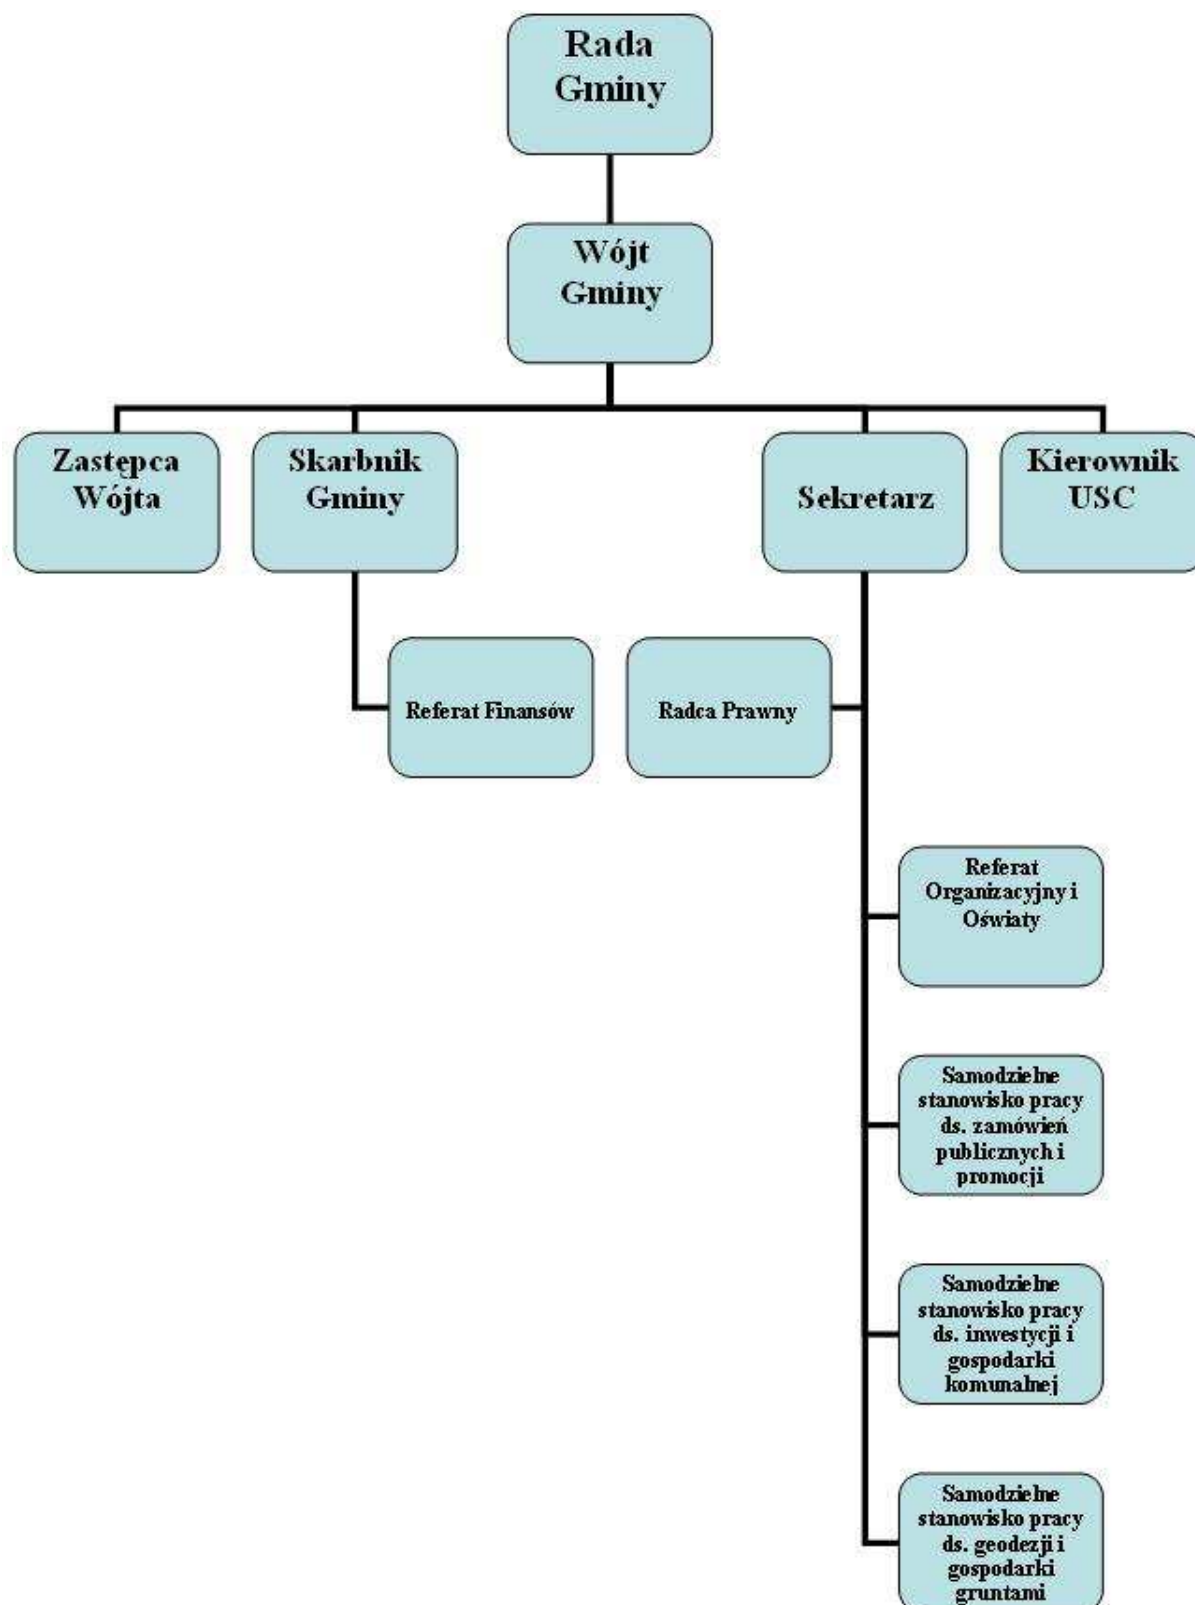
Rada Gminy

Wójt Gminy

Zastępca Wójta

Skarbnik Gminy

Sekretarz

Kierownik USC

Referat Finansów

Radca Prawny

Referat Organizacyjny i Oświaty

Samodzielne stanowisko pracy ds. zamówień publicznych i promocji

Samodzielne stanowisko pracy ds. inwestycji i gospodarki komunalnej

Samodzielne stanowisko pracy ds. geodezji i gospodarki gruntami